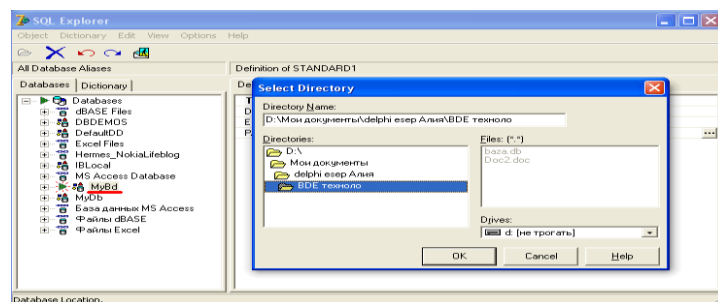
SQL Explorer
Object Dictionary Edit View Options Help
All Database Aliases
Definition of STANDARD1
Databases Dictionary
De
Databases
dBASE Files
DBDEMOS
DefaultDD
Excel Files
Hermes_NokiaLifeblog
IBLocal
MS Access Database
MyBd
MyDb
База данных MS Access
Файлы dBASE
Файлы Excel
T
D
E
P
...
Select Directory
Directory Name:
D:\Мои документы\delphi езер Алия\BDE техноло
Directories:
D:\
Мои документы
delphi езер Алия
BDE техноло
Files: (*.*)
baza.db
Doc2.doc
Drives:
d: [не трогать]
OK
Cancel
Help
Database Location.